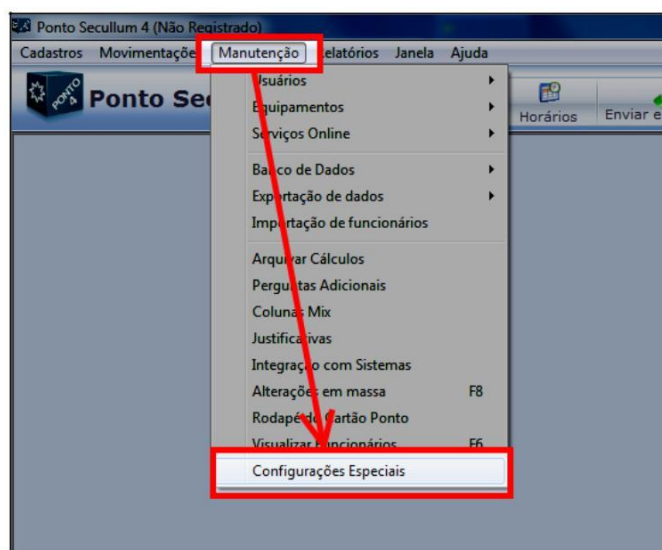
Ponto Secullum 4 (Não Registrado)

Cadastros Movimentaçõe Manutenção Relatórios Janela Ajuda

PONTO 4 Ponto Sec

Horários Enviar e

Usuários
Equipamentos
Serviços Online
Banco de Dados
Exportação de dados
Importação de funcionários
Arquivar Cálculos
Perguntas Adicionais
Colunas Mix
Justificativas
Integração com Sistemas
Alterações em massa F8
Rodapé do Cartão Ponto
Visualizar Funcionários F6
Configurações Especiais